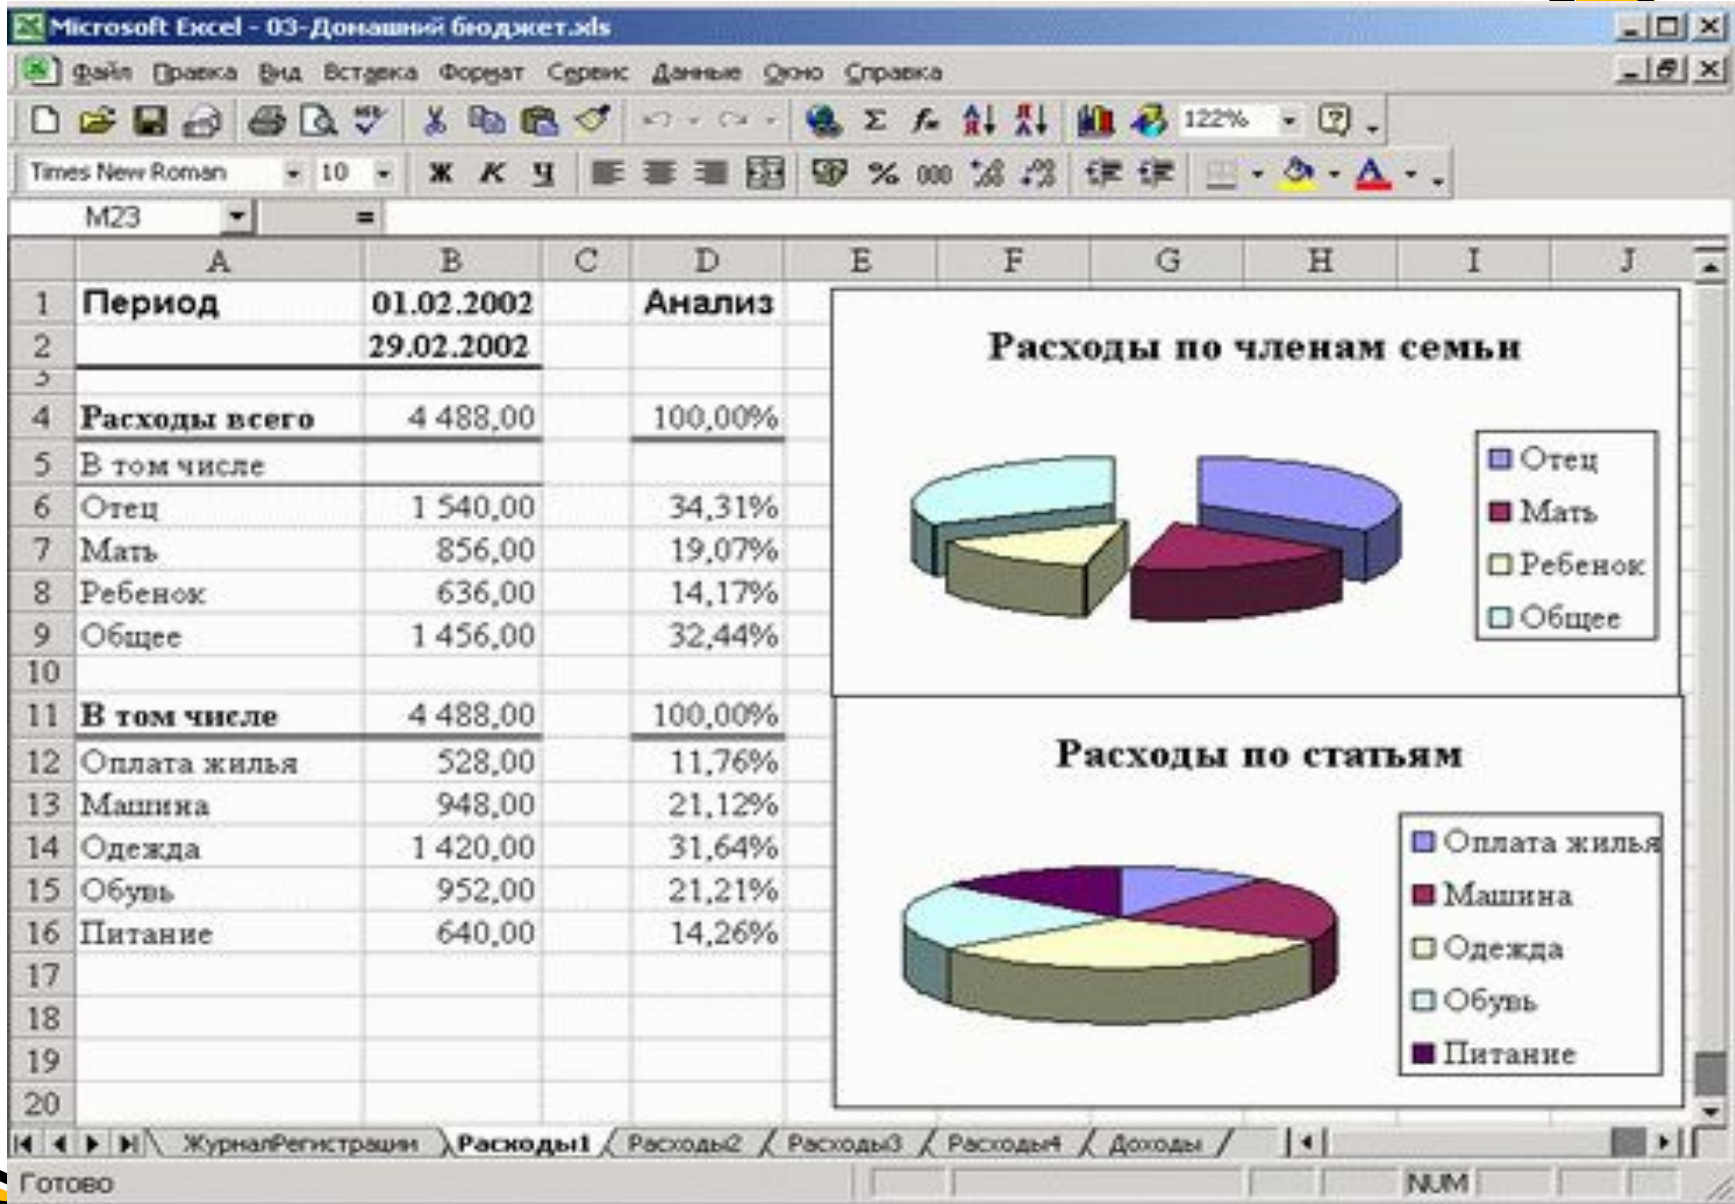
Microsoft Excel - 03-Домашний бюджет.xls

Файл Правка Вид Вставка Формат Сервис Данные Окно Справка

122%

Times New Roman 10 Ж К Ч % 000

M23 =

|  | A | B | C | D | E | F | G | H | I | J |
|---|---|---|---|---|---|---|---|---|---|---|
| 1 | Период | 01.02.2002 |  | Анализ |  |  |  |  |  |  |
| 2 |  | 29.02.2002 |  |  |  |  |  |  |  |  |
| 3 |  |  |  |  |  |  |  |  |  |  |
| 4 | Расходы всего | 4 488,00 |  | 100,00% |  |  |  |  |  |  |
| 5 | В том числе |  |  |  |  |  |  |  |  |  |
| 6 | Отец | 1 540,00 |  | 34,31% |  |  |  |  |  |  |
| 7 | Мать | 856,00 |  | 19,07% |  |  |  |  |  |  |
| 8 | Ребенок | 636,00 |  | 14,17% |  |  |  |  |  |  |
| 9 | Общее | 1 456,00 |  | 32,44% |  |  |  |  |  |  |
| 10 |  |  |  |  |  |  |  |  |  |  |
| 11 | В том числе | 4 488,00 |  | 100,00% |  |  |  |  |  |  |
| 12 | Оплата жилья | 528,00 |  | 11,76% |  |  |  |  |  |  |
| 13 | Машина | 948,00 |  | 21,12% |  |  |  |  |  |  |
| 14 | Одежда | 1 420,00 |  | 31,64% |  |  |  |  |  |  |
| 15 | Обувь | 952,00 |  | 21,21% |  |  |  |  |  |  |
| 16 | Питание | 640,00 |  | 14,26% |  |  |  |  |  |  |
| 17 |  |  |  |  |  |  |  |  |  |  |
| 18 |  |  |  |  |  |  |  |  |  |  |
| 19 |  |  |  |  |  |  |  |  |  |  |
| 20 |  |  |  |  |  |  |  |  |  |  |

Расходы по членам семьи

Отец
Мать
Ребенок
Общее

Расходы по статьям

Оплата жилья
Машина
Одежда
Обувь
Питание

ЖурналРегистрации Расходы1 Расходы2 Расходы3 Расходы4 Доходы

Готово NUM